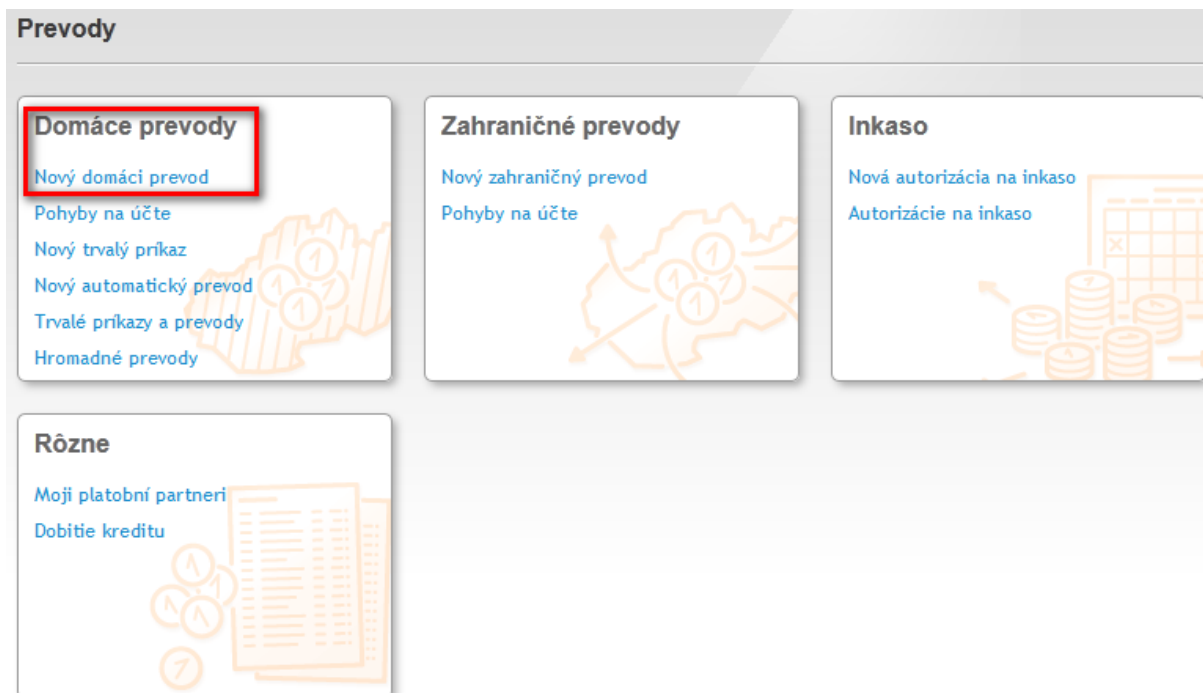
Prevody

Domáce prevody

Nový domáci prevod
Pohyby na účte
Nový trvalý príkaz
Nový automatický prevod
Trvalé príkazy a prevody
Hromadné prevody

Zahraničné prevody

Nový zahraničný prevod
Pohyby na účte

Inkaso

Nová autorizácia na inkaso
Autorizácie na inkaso

Rôzne

Moji platobní partneri
Dobitie kreditu